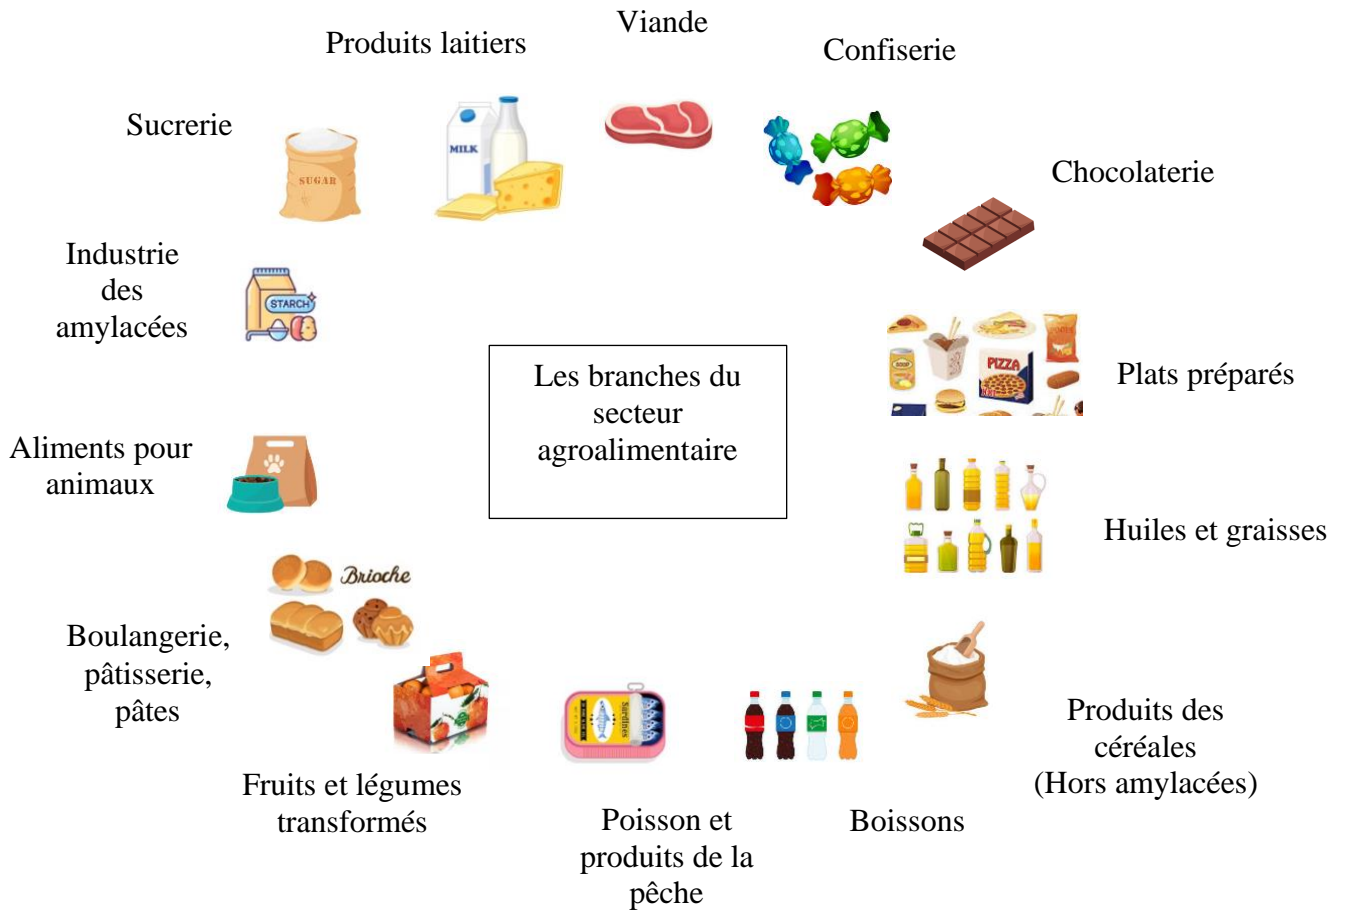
Viande

Produits laitiers

Confiserie

Sucrerie

SUGAR

MILK

Chocolaterie

Industrie des amylacées

STARCH

PIZZA

SOUP

Plats préparés

Les branches du secteur agroalimentaire

Aliments pour animaux

Huiles et graisses

Brioche

Boulangerie, pâtisserie, pâtes

Sardines

Produits des céréales (Hors amylacées)

Fruits et légumes transformés

Poisson et produits de la pêche

Boissons